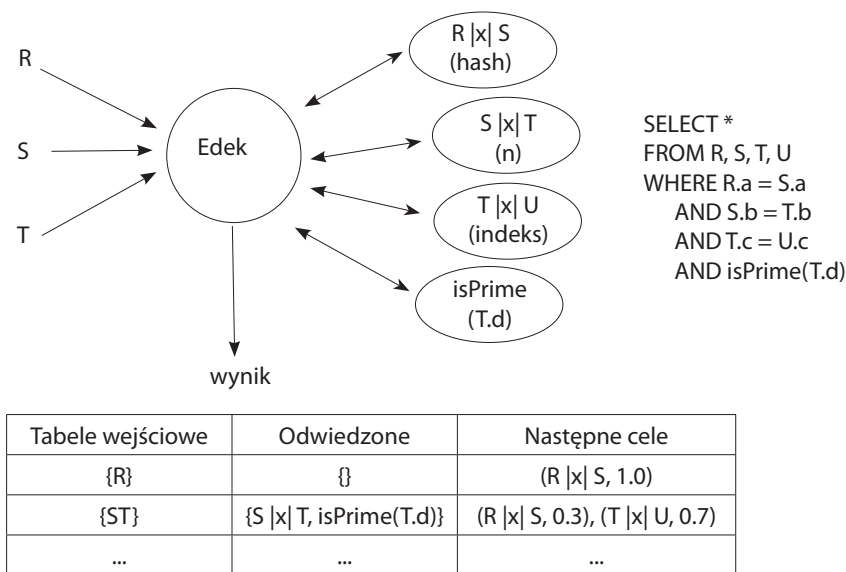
R

S

T

Edek

R |x| S
(hash)

S |x| T
(n)

T |x| U
(indeks)

isPrime
(T.d)

wynik

SELECT *
FROM R, S, T, U
WHERE R.a = S.a
AND S.b = T.b
AND T.c = U.c
AND isPrime(T.d)

| Tabele wejściowe | Odwiedzone | Następne cele |
|---|---|---|
| {R} | {} | (R \|x\| S, 1.0) |
| {ST} | {S \|x\| T, isPrime(T.d)} | (R \|x\| S, 0.3), (T \|x\| U, 0.7) |
| ... | ... | ... |